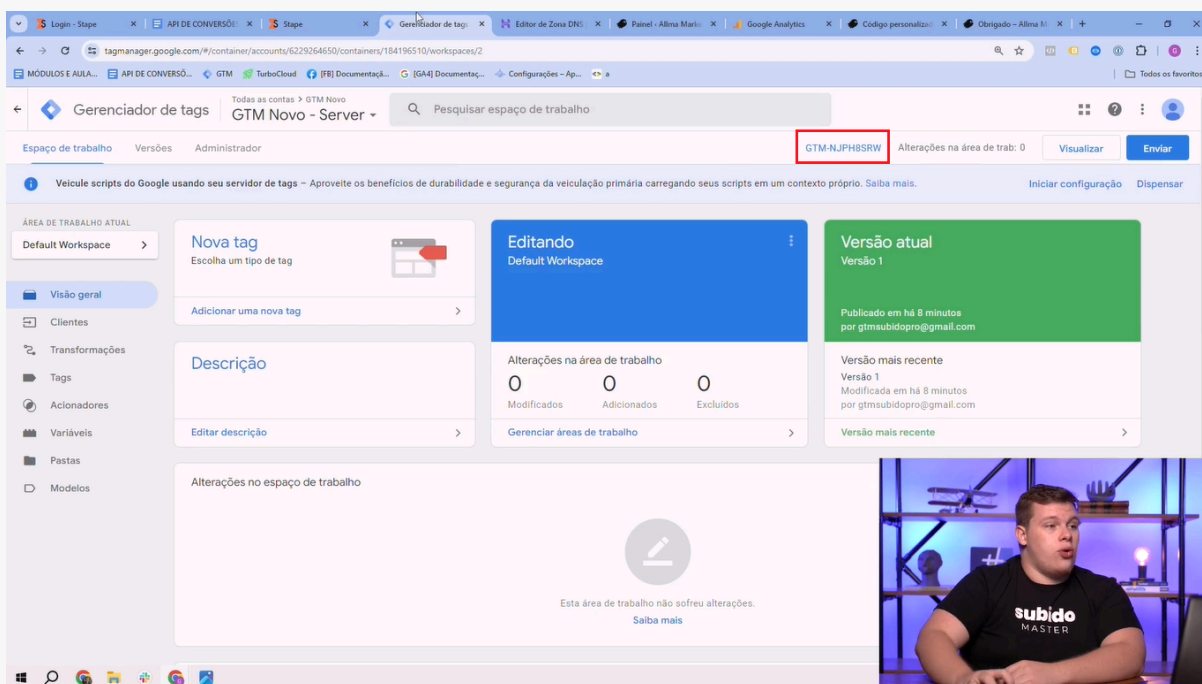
Login - Stape | API DE CONVERSÕE | Stape | Gerenciador de tags | Editor de Zona DNS | Painel - Allma Marke | Google Analytics | Código personalizado | Obrigado – Allma M

tagmanager.google.com/#/container/accounts/6229264650/containers/184196510/workspaces/2

MÓDULOS E AULA... | API DE CONVERSÕ... | GTM | TurboCloud | [FB] Documentaçã... | [GA4] Documentaç... | Configurações – Ap... | a | Todos os favoritos

Gerenciador de tags

Todas as contas > GTM Novo
GTM Novo - Server

Pesquisar espaço de trabalho

Espaço de trabalho | Versões | Administrador

GTM-NJPH8SRW | Alterações na área de trab: 0 | Visualizar | Enviar

Veicule scripts do Google usando seu servidor de tags – Aproveite os benefícios de durabilidade e segurança da veiculação primária carregando seus scripts em um contexto próprio. Saiba mais. | Iniciar configuração | Dispensar

ÁREA DE TRABALHO ATUAL
Default Workspace

Visão geral
Clientes
Transformações
Tags
Acionadores
Variáveis
Pastas
Modelos

Nova tag
Escolha um tipo de tag
Adicionar uma nova tag

Editando
Default Workspace

Versão atual
Versão 1
Publicado em há 8 minutos
por gtmsubidopro@gmail.com

Descrição
Editar descrição

Alterações na área de trabalho
0 Modificados
0 Adicionados
0 Excluídos
Gerenciar áreas de trabalho

Versão mais recente
Versão 1
Modificada em há 8 minutos
por gtmsubidopro@gmail.com
Versão mais recente

Alterações no espaço de trabalho

Esta área de trabalho não sofreu alterações.
Saiba mais

subido
MASTER